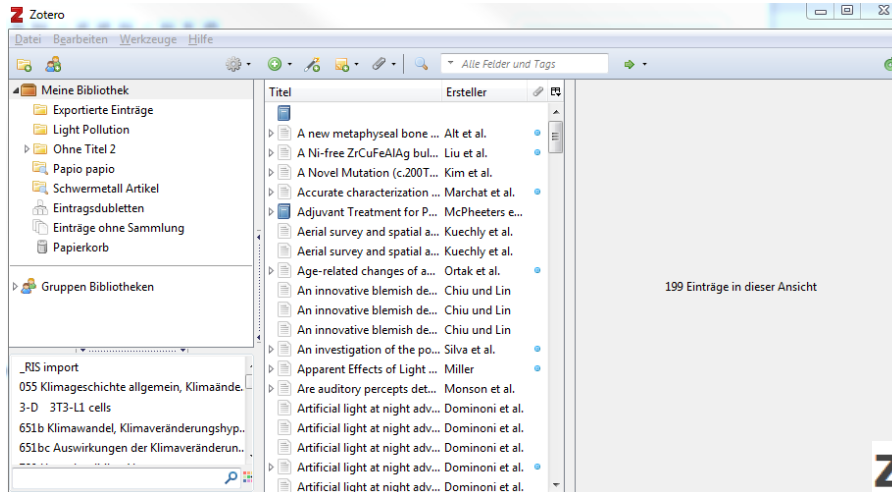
Zotero

Datei Bearbeiten Werkzeuge Hilfe

Alle Felder und Tags

Meine Bibliothek
Exportierte Einträge
Light Pollution
Ohne Titel 2
Papio papio
Schwermetall Artikel
Eintragsdubletten
Einträge ohne Sammlung
Papierkorb

Gruppen Bibliotheken

_RIS import
055 Klimageschichte allgemein, Klimaände...
3-D 3T3-L1 cells
651b Klimawandel, Klimaveränderungshyp...
651bc Auswirkungen der Klimaveränderun...

| Titel | Ersteller |
|---|---|
| | |
| A new metaphyseal bone ... | Alt et al. |
| A Ni-free ZrCuFeAlAg bul... | Liu et al. |
| A Novel Mutation (c.200T... | Kim et al. |
| Accurate characterization ... | Marchat et al. |
| Adjuvant Treatment for P... | McPheeters e... |
| Aerial survey and spatial a... | Kuechly et al. |
| Aerial survey and spatial a... | Kuechly et al. |
| Age-related changes of a... | Ortak et al. |
| An innovative blemish de... | Chiu und Lin |
| An innovative blemish de... | Chiu und Lin |
| An innovative blemish de... | Chiu und Lin |
| An investigation of the po... | Silva et al. |
| Apparent Effects of Light ... | Miller |
| Are auditory percepts det... | Monson et al. |
| Artificial light at night adv... | Dominoni et al. |
| Artificial light at night adv... | Dominoni et al. |
| Artificial light at night adv... | Dominoni et al. |
| Artificial light at night adv... | Dominoni et al. |
| Artificial light at night adv... | Dominoni et al. |

199 Einträge in dieser Ansicht